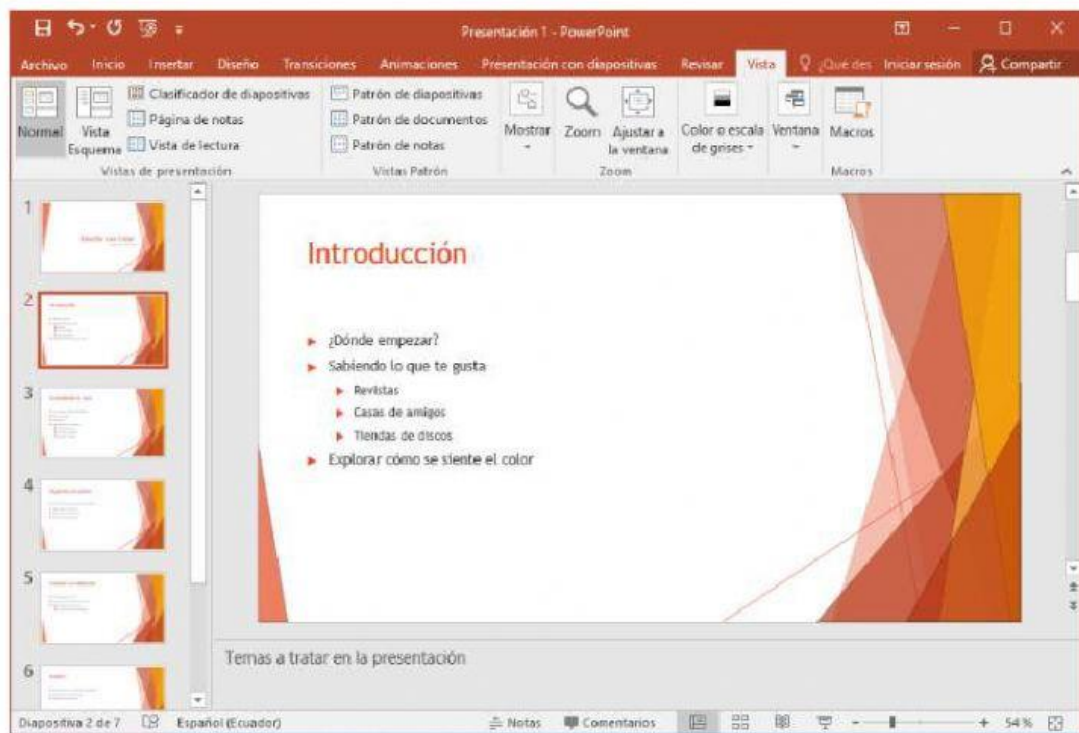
Presentación 1 - PowerPoint

Archivo Inicio Insertar Diseño Transiciones Animaciones Presentación con diapositivas Revisar Vista ¿Qué des Iniciar sesión Compartir

Normal Vista Esquema Clasificador de diapositivas Página de notas Vista de lectura
Vistas de presentación

Patrón de diapositivas Patrón de documentos Patrón de notas
Vistas Patrón

Mostrar Zoom Ajustar a la ventana
Zoom

Color o escala de grises Ventana Macros
Macros

1
2
3
4
5
6

Introducción

¿Dónde empezar?
Sabiendo lo que te gusta
Revistas
Casas de amigos
Tiendas de discos
Explorar cómo se siente el color

Temas a tratar en la presentación

Diapositiva 2 de 7 Español (Ecuador) Notas Comentarios 54 %